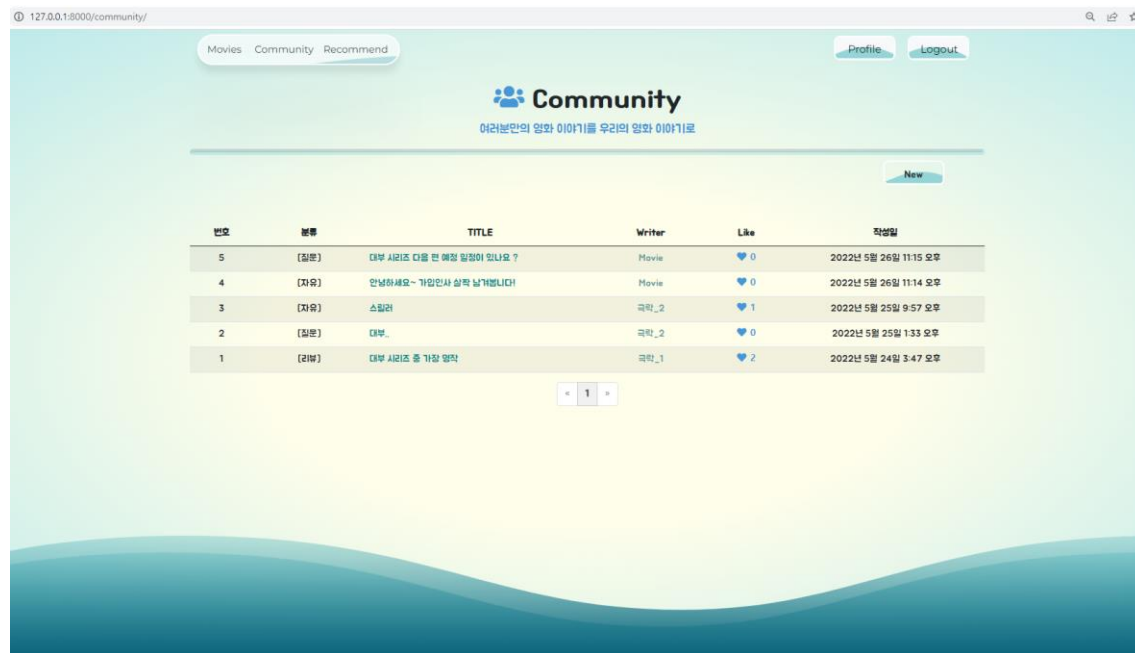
127.0.0.1:8000/community/

Movies Community Recommend

Profile Logout

Community

여러분만의 영화 이야기를 우리의 영화 이야기로

New

| 번호 | 분류 | TITLE | Writer | Like | 작성일 |
|---|---|---|---|---|---|
| 5 | [질문] | 대부 시리즈 다음 편 예정 일정이 있나요 ? | Movie | 0 | 2022년 5월 26일 11:15 오후 |
| 4 | [자유] | 안녕하세요~ 가입인사 살짝 남겨봅니다! | Movie | 0 | 2022년 5월 26일 11:14 오후 |
| 3 | [자유] | 스릴러 | 극락_2 | 1 | 2022년 5월 25일 9:57 오후 |
| 2 | [질문] | 대부.. | 극락_2 | 0 | 2022년 5월 25일 1:33 오후 |
| 1 | [리뷰] | 대부 시리즈 중 가장 명작 | 극락_1 | 2 | 2022년 5월 24일 3:47 오후 |

« 1 »